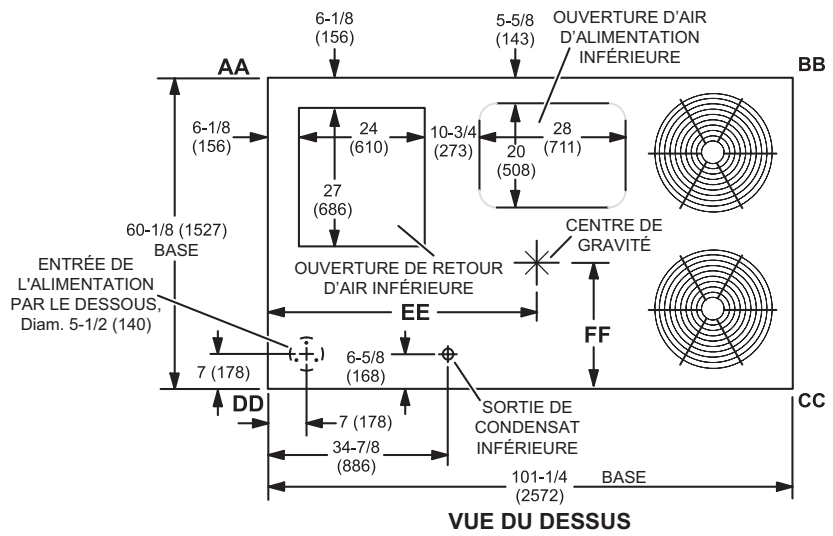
6-1/8
(156)

5-5/8
(143)

OUVERTURE D'AIR
D'ALIMENTATION
INFÉRIEURE

AA

BB

6-1/8
(156)

24
(610)

10-3/4
(273)

28
(711)

20
(508)

27
(686)

60-1/8 (1527)
BASE

CENTRE DE
GRAVITÉ

OUVERTURE DE RETOUR
D'AIR INFÉRIEURE

ENTRÉE DE
L'ALIMENTATION
PAR LE DESSOUS,
Diam. 5-1/2 (140)

EE

FF

6-5/8
(168)

7 (178)

DD

7 (178)

SORTIE DE
CONDENSAT
INFÉRIEURE

CC

34-7/8
(886)

101-1/4
(2572)

BASE

VUE DU DESSUS